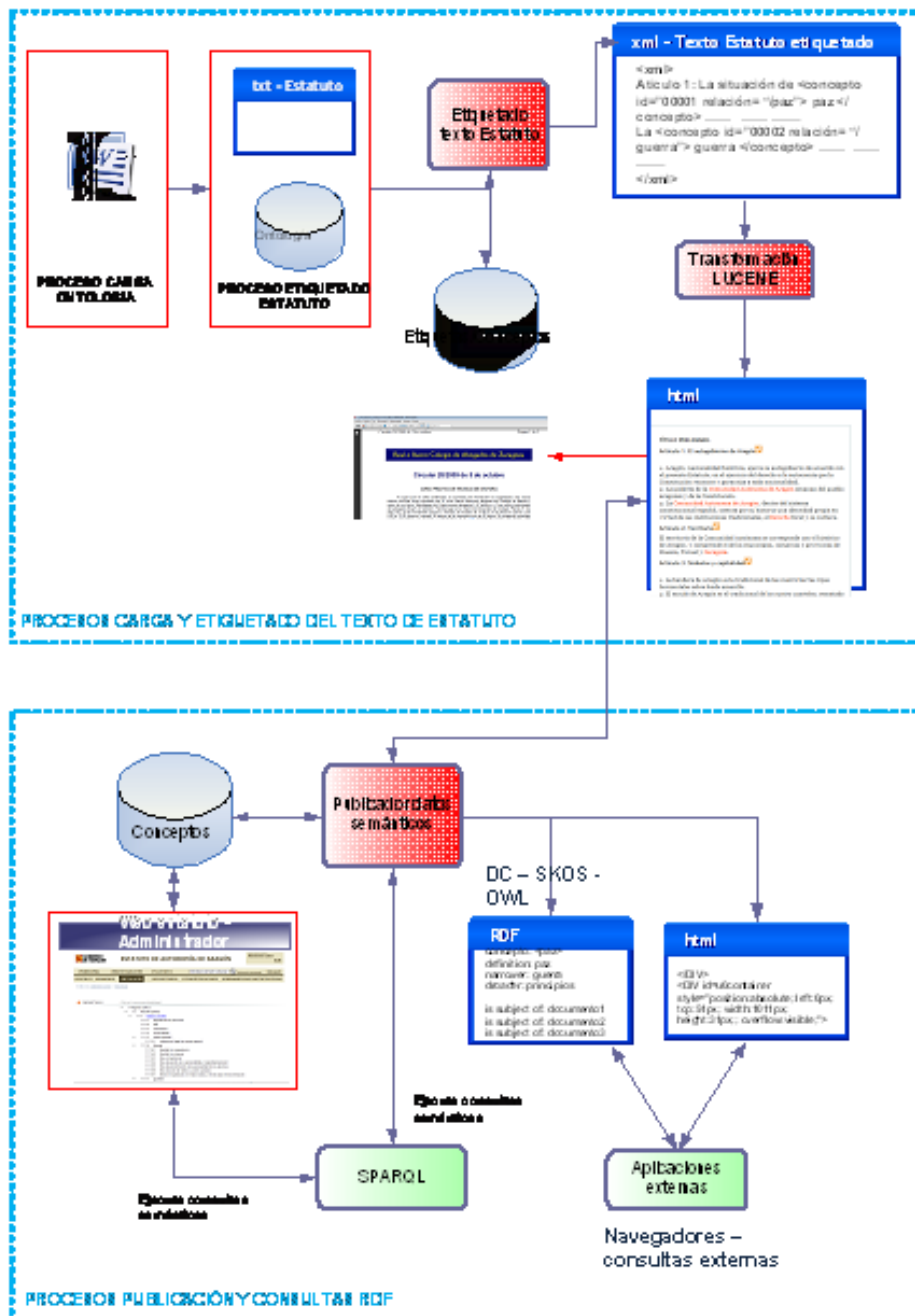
xml - Texto Estatuto etiquetado

<xml>
Aticulo 1: La situación de <concepto id="00001 relación= "/paz"> paz </concepto> ____ ____ ____
La <concepto id="00002 relación= "/guerra"> guerra </concepto> ____ ____ ____
</xml>

txt - Estatuto

Ontología

PROCESO CARGA ONTOLOGIA

PROCESO ETIQUETADO ESTATUTO

Etiquetado texto Estatuto

Etiq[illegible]

Trasformación LUCENE

html

PROCESOS CARGA Y ETIQUETADO DEL TEXTO DE ESTATUTO

Conceptos

Publicador datos semánticos

DC – SKOS - OWL

RDF

concepto: "paz"
definition: paz
narrower: guerra
broader: principios

is subject of: documento1
is subject of: documento2
is subject of: documento3

html

<DIV>
<DIV id=divContainer style="position:absolute; left:0px; top:0px; width:1011px; height:31px; overflow:visible;">

Web Tesauro – Administrador

Ejecuta consultas semánticas

SPARQL

Aplicaciones externas

Ejecuta consultas semánticas

Navegadores – consultas externas

PROCESOS PUBLICACIÓN Y CONSULTAS RDF